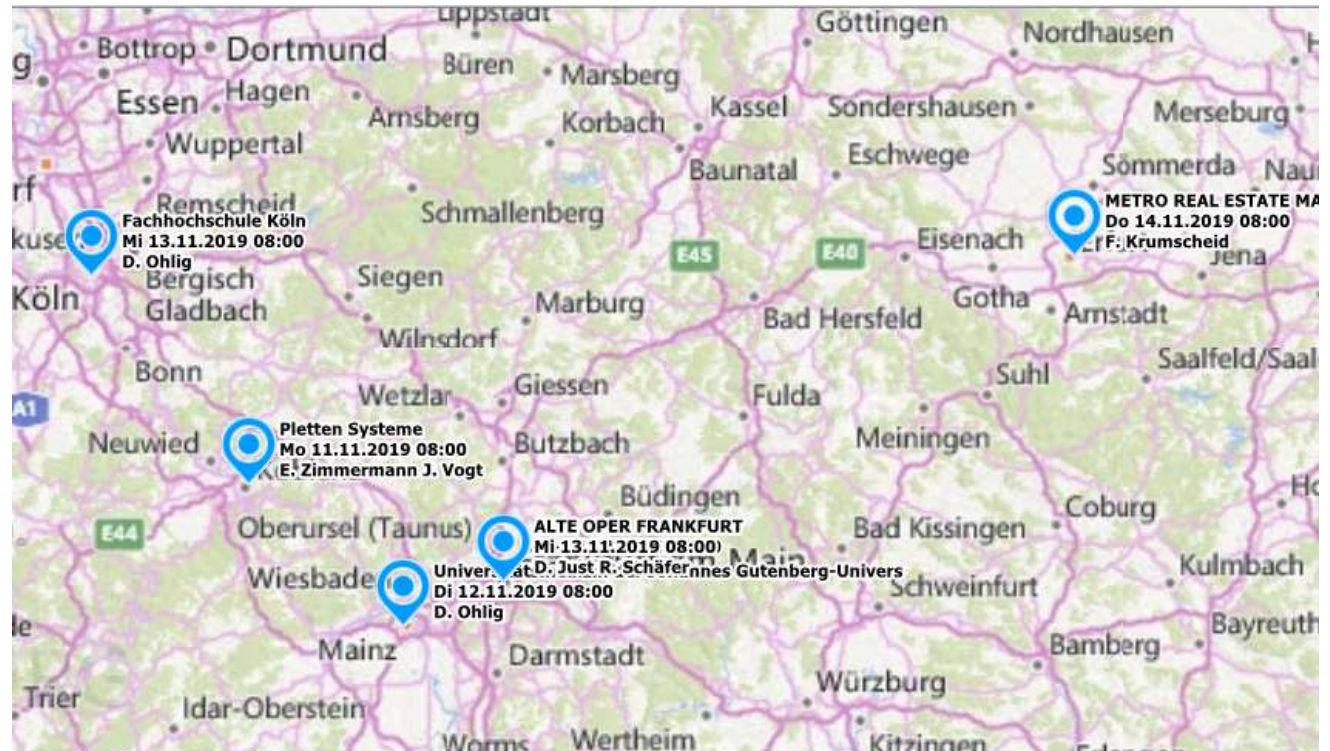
Lippstadt
Göttingen
Nordhausen
Bottrop
Dortmund
Büren
Marsberg
Essen
Hagen
Arnsberg
Korbach
Kassel
Sondershausen
Merseburg
Wuppertal
Baunatal
Eschwege
Sömmerda
Remscheid
Schmallenberg
Fachhochschule Köln
Mi 13.11.2019 08:00
D. Ohlig
METRO REAL ESTATE MA
Do 14.11.2019 08:00
F. Krumscheid
Eisenach
Jena
Bergisch Gladbach
Siegen
E45
E40
Köln
Marburg
Gotha
Arnstadt
Bad Hersfeld
Wilnsdorf
Saalfeld/Saal
Bonn
Suhl
Wetzlar
Giessen
Fulda
A1
Pletten Systeme
Mo 11.11.2019 08:00
E. Zimmermann J. Vogt
Neuwied
Butzbach
Meiningen
Büdingen
Coburg
E44
Oberursel (Taunus)
ALTE OPER FRANKFURT
Mi 13.11.2019 08:00
D. Just R. Schäfer
Bad Kissingen
Univers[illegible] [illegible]nnes Gutenberg-Univers
Di 12.11.2019 08:00
D. Ohlig
Wiesbade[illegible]
Schweinfurt
Kulmbach
Main
Mainz
Darmstadt
Bamberg
Bayreuth
Würzburg
Trier
Idar-Oberstein
Worms
Wertheim
Kitzingen